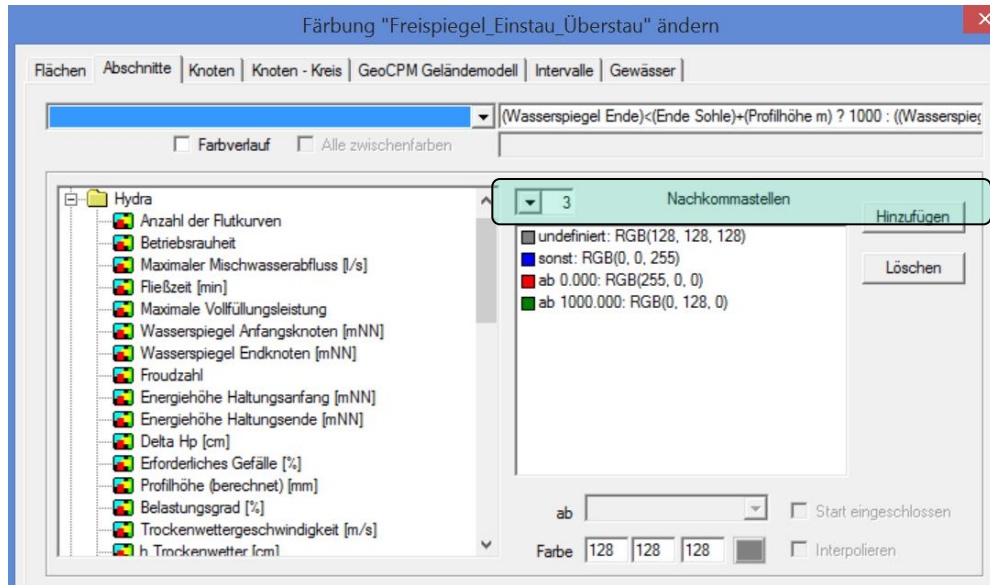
Färbung "Freispiegel_Einstau_Überstau" ändern

Flächen | Abschnitte | Knoten | Knoten - Kreis | GeoCPM Geländemodell | Intervalle | Gewässer

(Wasserspiegel Ende)<(Ende Sohle)+(Profilhöhe m) ? 1000 : ((Wasserspieg

Farbverlauf
Alle zwischenfarben

Hydra
Anzahl der Flutkurven
Betriebsrauheit
Maximaler Mischwasserabfluss [l/s]
Fließzeit [min]
Maximale Vollfüllungsleistung
Wasserspiegel Anfangsknoten [mNN]
Wasserspiegel Endknoten [mNN]
Froudzahl
Energiehöhe Haltungsanfang [mNN]
Energiehöhe Haltungsende [mNN]
Delta Hp [cm]
Erforderliches Gefälle [%]
Profilhöhe (berechnet) [mm]
Belastungsgrad [%]
Trockenwettergeschwindigkeit [m/s]
h Trockenwetter [cm]

3
Nachkommastellen

Hinzufügen
Löschen

undefiniert: RGB(128, 128, 128)
sonst: RGB(0, 0, 255)
ab 0.000: RGB(255, 0, 0)
ab 1000.000: RGB(0, 128, 0)

ab
Start eingeschlossen
Farbe 128 128 128
Interpolieren